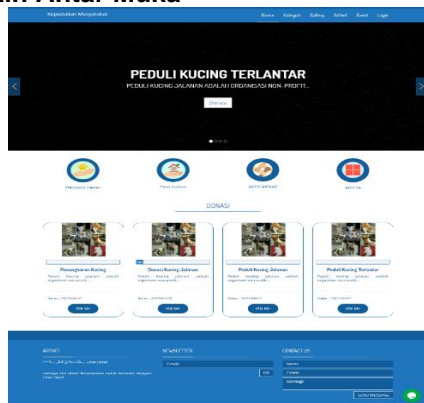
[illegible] Antar Muka

Kepedulian Menyayangi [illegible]

Home Kategori Gallery Artikel Event Login

PEDULI KUCING TERLANTAR

PEDULI KUCING JALANAN ADALAH ORGANISASI NON-PROFIT...

Donasi

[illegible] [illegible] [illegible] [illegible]

DONASI

Penyaluran Kucing Jalan

Donasi Kucing Jalanan

Peduli Kucing Jalanan

Peduli Kucing Terlantar

Lihat lain Lihat lain Lihat lain Lihat lain

ABOUT

NEWSLETTER

CONTACT US

OK

SEND MESSAGE